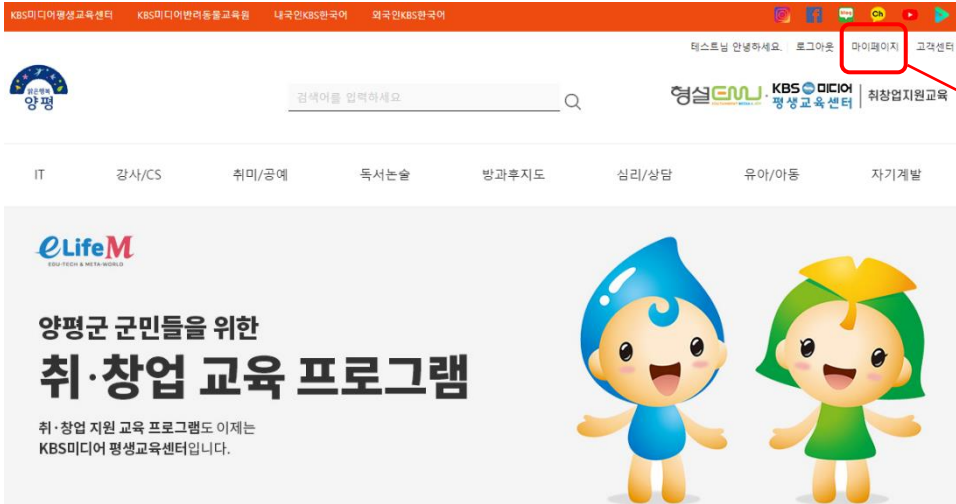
KBS미디어평생교육센터 KBS미디어반려동물교육원 내국인KBS한국어 외국인KBS한국어

blog Ch

테스트님 안녕하세요. 로그아웃 마이페이지 고객센터

맑은행복 양평

검색어를 입력하세요

형설EMJ · KBS 미디어 평생교육센터 | 취창업지원교육

IT 강사/CS 취미/공예 독서논술 방과후지도 심리/상담 유아/아동 자기계발

eLifeM
EDU-TECH & META-WORLD

양평군 군민들을 위한
취·창업 교육 프로그램

취·창업 지원 교육 프로그램도 이제는
KBS미디어 평생교육센터입니다.